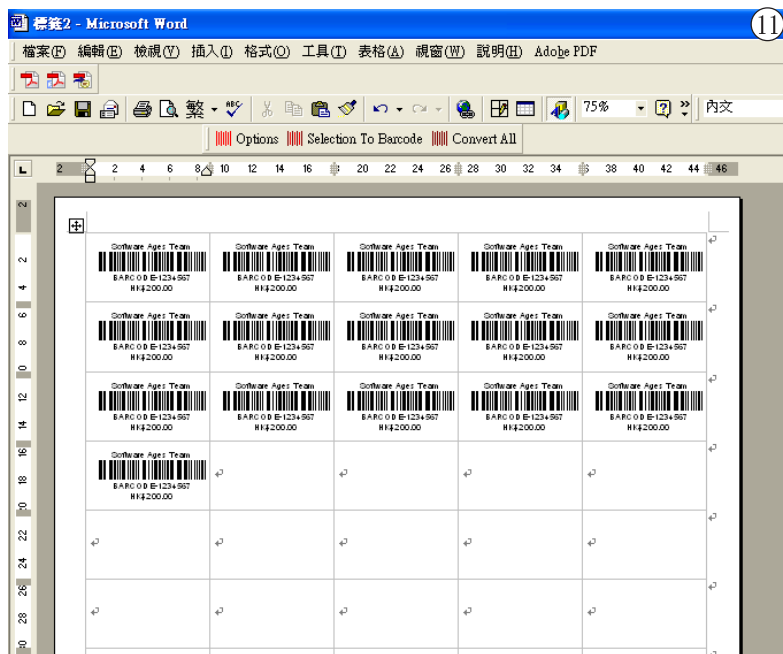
標籤2 - Microsoft Word

11

檔案(F) 編輯(E) 檢視(V) 插入(I) 格式(O) 工具(T) 表格(A) 視窗(W) 說明(H) Adobe PDF

繁 75% 內文

Options Selection To Barcode Convert All

2 2 4 6 8 10 12 14 16 20 22 24 26 28 30 32 34 38 40 42 44 46

| Software Ages Team BARCODE-1234567 HK$200.00 | Software Ages Team BARCODE-1234567 HK$200.00 | Software Ages Team BARCODE-1234567 HK$200.00 | Software Ages Team BARCODE-1234567 HK$200.00 | Software Ages Team BARCODE-1234567 HK$200.00 |
|---|---|---|---|---|
| Software Ages Team BARCODE-1234567 HK$200.00 | Software Ages Team BARCODE-1234567 HK$200.00 | Software Ages Team BARCODE-1234567 HK$200.00 | Software Ages Team BARCODE-1234567 HK$200.00 | Software Ages Team BARCODE-1234567 HK$200.00 |
| Software Ages Team BARCODE-1234567 HK$200.00 | Software Ages Team BARCODE-1234567 HK$200.00 | Software Ages Team BARCODE-1234567 HK$200.00 | Software Ages Team BARCODE-1234567 HK$200.00 | Software Ages Team BARCODE-1234567 HK$200.00 |
| Software Ages Team BARCODE-1234567 HK$200.00 | | | | |
| | | | | |
| | | | | |